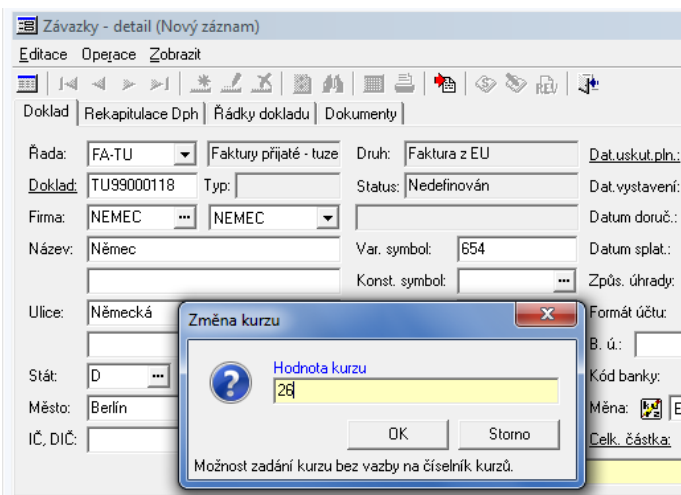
Závazky - detail (Nový záznam)

Editace Operace Zobrazit

Doklad | Rekapitulace Dph | Řádky dokladu | Dokumenty

Řada: FA-TU Faktury přijaté - tuze

Doklad: TU99000118 Typ:

Firma: NEMEC NEMEC

Název: Německ

Ulice: Německá

Stát: D

Město: Berlín

IČ, DIČ:

Druh: Faktura z EU

Status: Nedefinován

Var. symbol: 654

Konst. symbol:

Dat.uskut.pln.:

Dat.vystavení:

Datum doruč.:

Datum splat.:

Způs. úhrady:

Formát účtu:

B. ú.:

Kód banky:

Měna:

Celk. částka:

Změna kurzu

Hodnota kurzu

26

OK

Storno

Možnost zadání kurzu bez vazby na číselník kurzů.